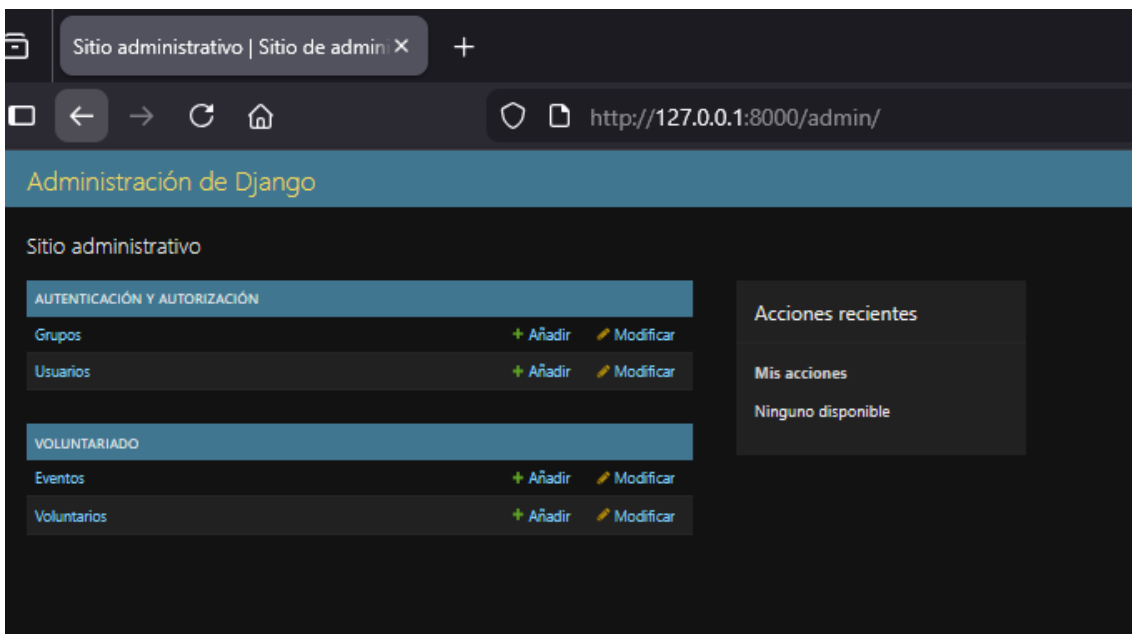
Sitio administrativo | Sitio de admini

http://127.0.0.1:8000/admin/

Administración de Django

Sitio administrativo

| AUTENTICACIÓN Y AUTORIZACIÓN | | |
|---|---|---|
| Grupos | + Añadir | Modificar |
| Usuarios | + Añadir | Modificar |

| VOLUNTARIADO | | |
|---|---|---|
| Eventos | + Añadir | Modificar |
| Voluntarios | + Añadir | Modificar |

Acciones recientes

Mis acciones

Ninguno disponible